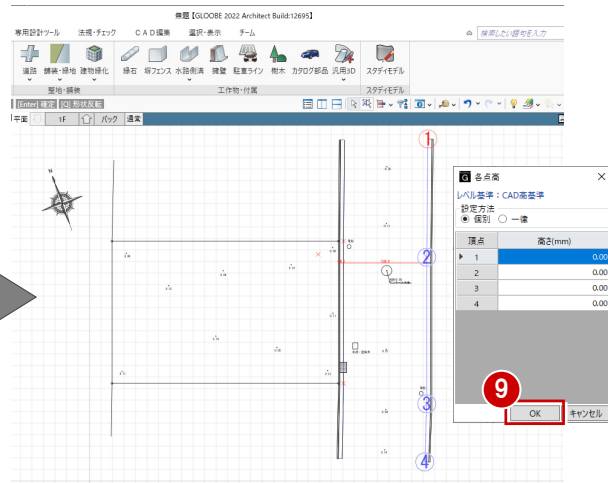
無題【GLOOBE 2022 Architect Build:12695】

専用設計ツール　法規・チェック　ＣＡＤ編集　選択・表示　チーム

検索したい語句を入力

道路　舗装・緑地　建物緑化　縁石　塀フェンス　水路側溝　擁壁　駐車ライン　樹木　カタログ部品　汎用3D　スタディモデル

整地・舗装　工作物・付帯　スタディモデル

[Enter] 確定 [Q] 形状反転

平面　1F　パック　通常

N

①

②

③

④

各点高

レベル基準：CAD基準

設定方法
◉ 個別　○ 一律

| 頂点 | 高さ(mm) |
|---|---|
| 1 | 0.00 |
| 2 | 0.00 |
| 3 | 0.00 |
| 4 | 0.00 |

9

OK　キャンセル